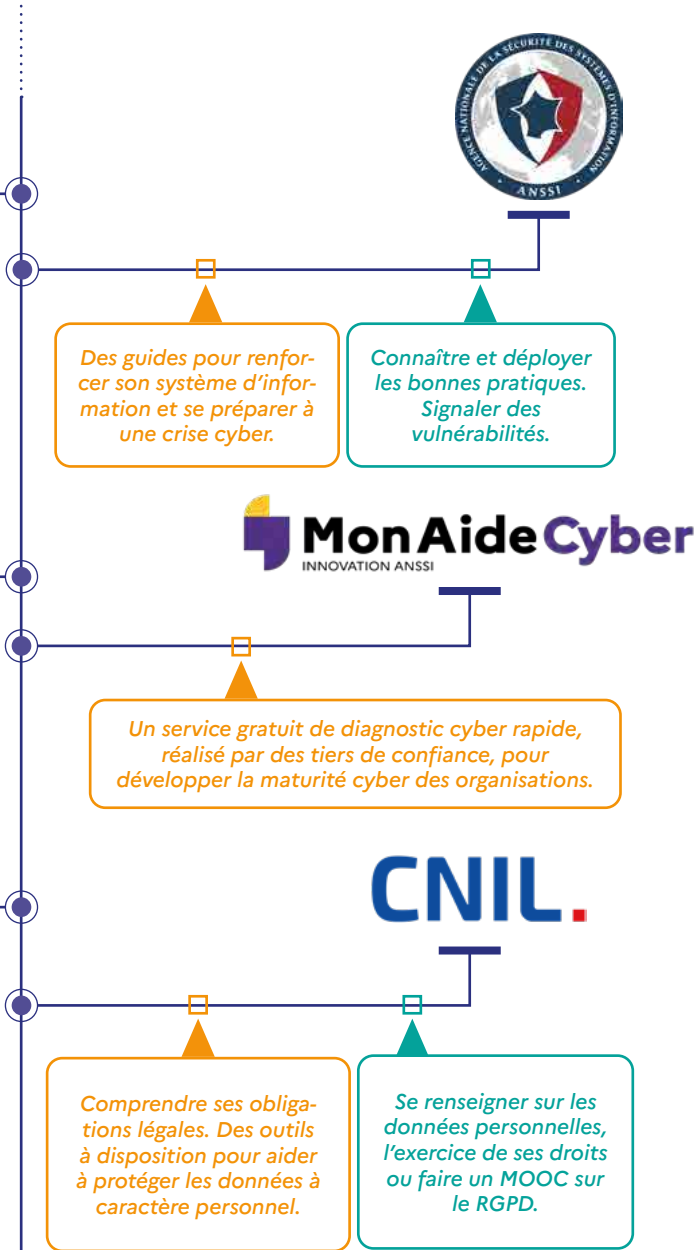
AGENCE NATIONALE DE LA SÉCURITÉ DES SYSTÈMES D'INFORMATION
ANSSI

Des guides pour renforcer son système d'information et se préparer à une crise cyber.

Connaître et déployer les bonnes pratiques. Signaler des vulnérabilités.

MonAideCyber
INNOVATION ANSSI

Un service gratuit de diagnostic cyber rapide, réalisé par des tiers de confiance, pour développer la maturité cyber des organisations.

CNIL.

Comprendre ses obligations légales. Des outils à disposition pour aider à protéger les données à caractère personnel.

Se renseigner sur les données personnelles, l'exercice de ses droits ou faire un MOOC sur le RGPD.